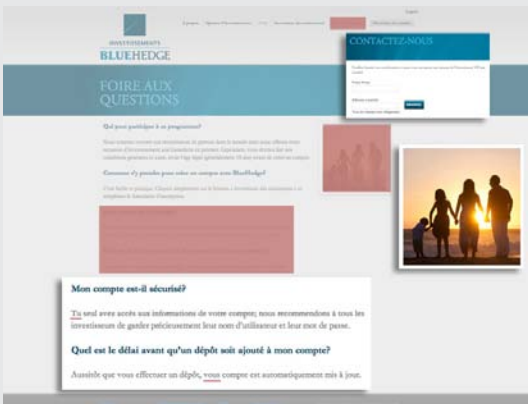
INVESTISSEMENTS
BLUEHEDGE

CONTACTEZ-NOUS

FOIRE AUX QUESTIONS

Qui peut participer à ce programme?

Comment s'y prendre pour créer un compte avec BlueHedge?

Mon compte est-il sécurisé?

Tu seul avez accès aux informations de votre compte; nous recommandons à tous les investisseurs de garder précieusement leur nom d'utilisateur et leur mot de passe.

Quel est le délai avant qu'un dépôt soit ajouté à mon compte?

Aussitôt que vous effectuer un dépôt, vous compte est automatiquement mis à jour.